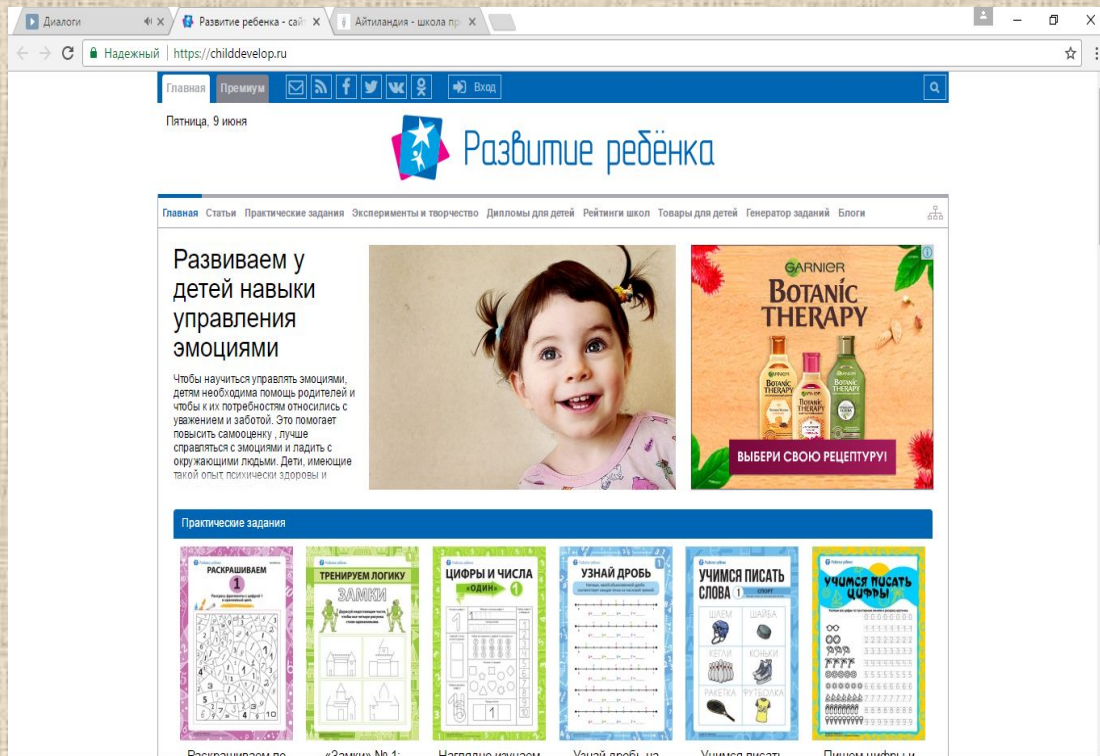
Диалоги
Развитие ребенка - сай
Айтиландия - школа пр

Надежный | https://childdevelop.ru

Главная Премиум Вход

Пятница, 9 июня

Развитие ребёнка

Главная Статьи Практические задания Эксперименты и творчество Дипломы для детей Рейтинги школ Товары для детей Генератор заданий Блоги

Развиваем у детей навыки управления эмоциями

Чтобы научиться управлять эмоциями, детям необходима помощь родителей и чтобы к их потребностям относились с уважением и заботой. Это помогает повысить самооценку , лучше справляться с эмоциями и ладить с окружающими людьми. Дети, имеющие такой опыт, психически здоровы и

GARNIER
BOTANIC THERAPY
ВЫБЕРИ СВОЮ РЕЦЕПТУРУ!

Практические задания

РАСКРАШИВАЕМ 1
ТРЕНИРУЕМ ЛОГИКУ ЗАМКИ
ЦИФРЫ И ЧИСЛА «ОДИН» 1
УЗНАЙ ДРОБЬ
УЧИМСЯ ПИСАТЬ СЛОВА 1 СПОРТ
ШЛЕМ ШАЙБА КЕГЛИ КОНЬКИ РАКЕТКА ФУТБОЛКА
УЧИМСЯ ПИСАТЬ ЦИФРЫ

Раскрашиваем по
«Замки» № 1:
Наглядно изучаем
Узнай дробь на
Учимся писать
Пишем цифры и